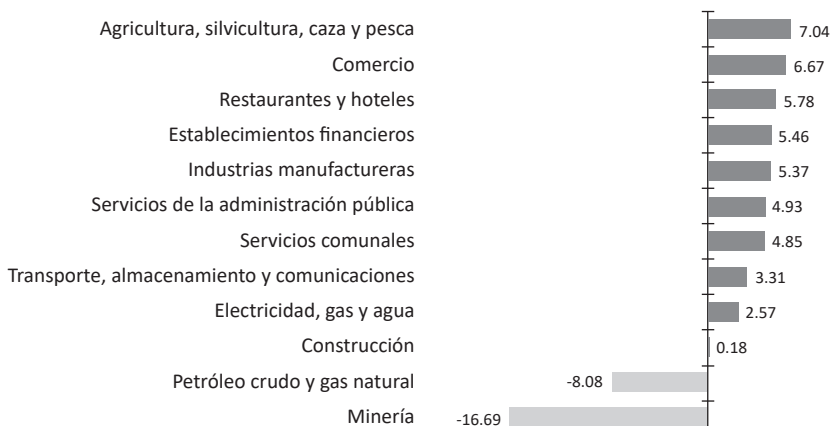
Agricultura, silvicultura, caza y pesca 7.04
Comercio 6.67
Restaurantes y hoteles 5.78
Establecimientos financieros 5.46
Industrias manufactureras 5.37
Servicios de la administración pública 4.93
Servicios comunales 4.85
Transporte, almacenamiento y comunicaciones 3.31
Electricidad, gas y agua 2.57
Construcción 0.18
Petróleo crudo y gas natural -8.08
Minería -16.69